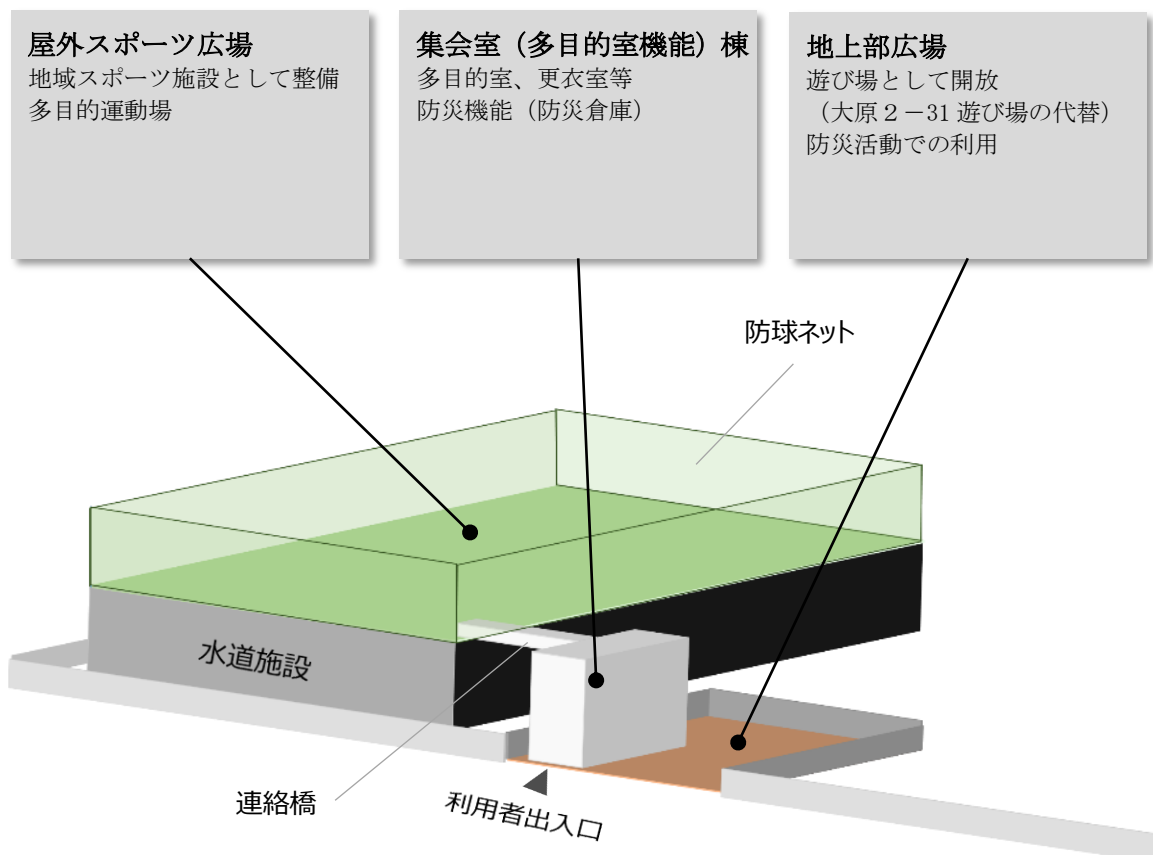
屋外スポーツ広場
地域スポーツ施設として整備
多目的運動場

集会室（多目的室機能）棟
多目的室、更衣室等
防災機能（防災倉庫）

地上部広場
遊び場として開放
（大原２－31 遊び場の代替）
防災活動での利用

防球ネット

水道施設

連絡橋

利用者出入口